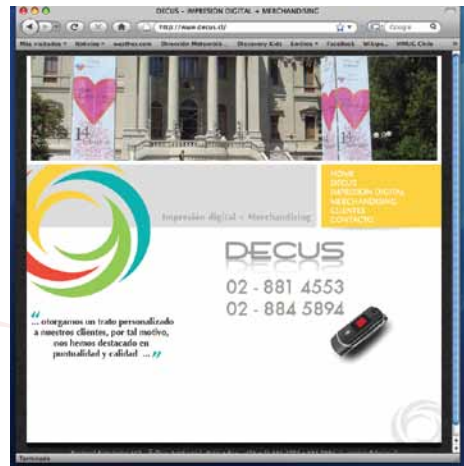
DECUS – IMPRESION DIGITAL + MERCHANDISING

http://www.decus.cl/

Google

Más visitados ▾ Noticias ▾ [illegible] Dirección Meteorológica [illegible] Discovery Kids Emisiones ▾ Facebook Widgets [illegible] HMUC Chile

14

14

HOME
DECUS
IMPRESION DIGITAL
MERCHANDISING
CLIENTES
CONTACTO

Impresión digital + Merchandising

DECUS

02 - 881 4553
02 - 884 5894

“... otorgamos un trato personalizado a nuestros clientes, por tal motivo, nos hemos destacado en puntualidad y calidad ...”

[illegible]

Terminado